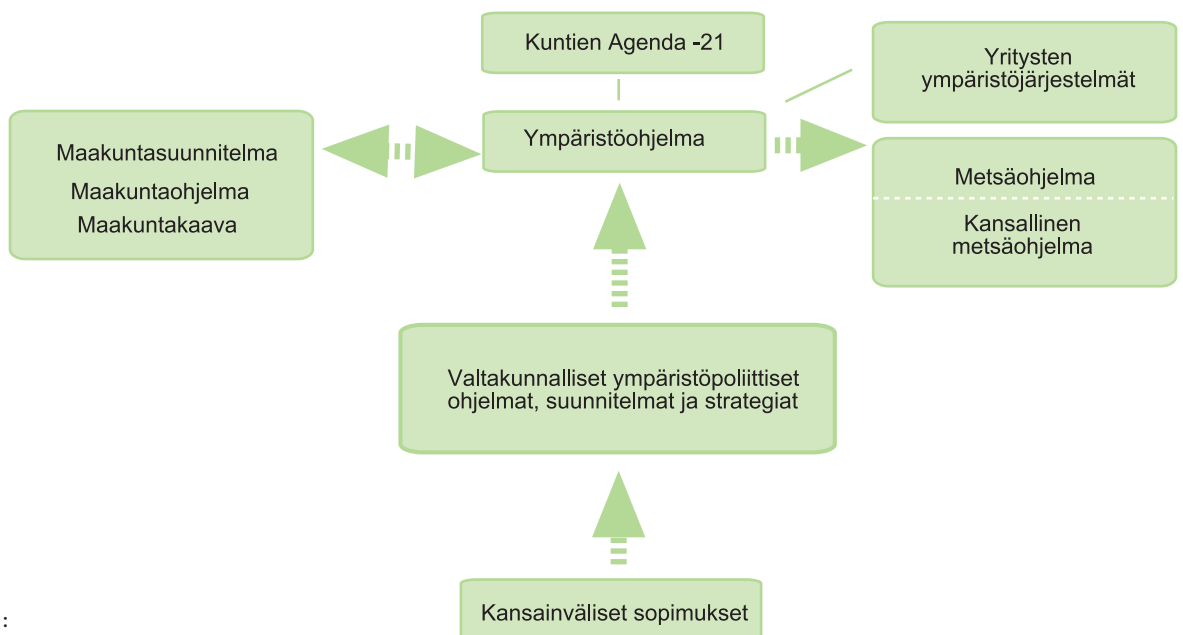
Kuntien Agenda -21

Yritysten ympäristöjärjestelmät

Maakuntasuunnitelma
Maakuntaohjelma
Maakuntakaava

Ympäristöohjelma

Metsäohjelma

Kansallinen metsäohjelma

Valtakunnalliset ympäristöpoliittiset ohjelmat, suunnitelmat ja strategiat

:

Kansainväliset sopimukset